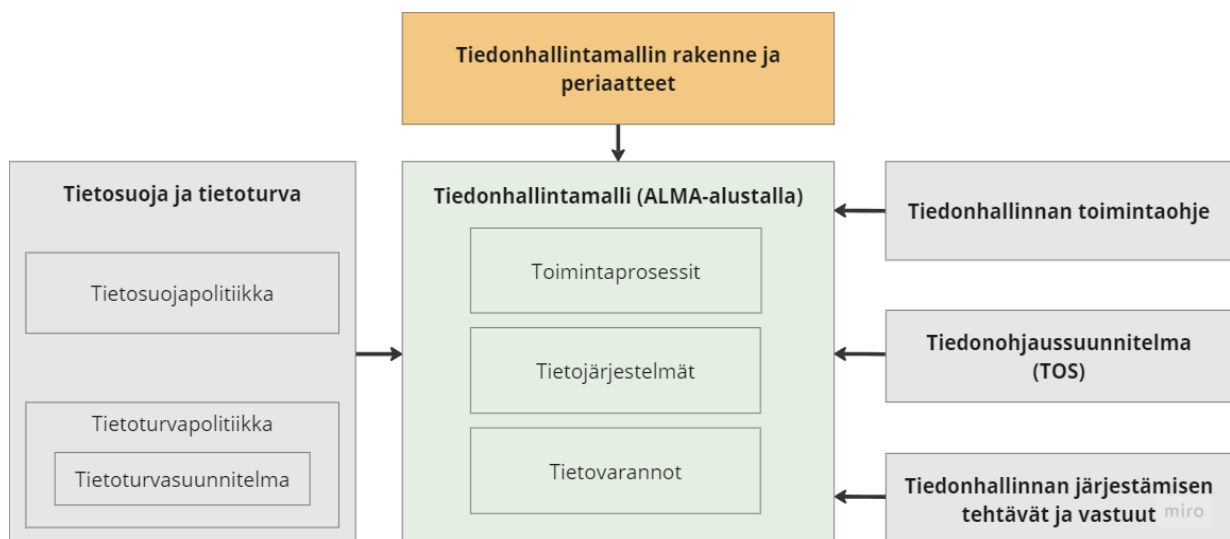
Tiedonhallintamallin rakenne ja periaatteet

Tietosuoja ja tietoturva

Tietosuojapolitiikka

Tietoturvapolitiikka

Tietoturvasuunnitelma

Tiedonhallintamalli (ALMA-alustalla)

Toimintaprosessit

Tietojärjestelmät

Tietovarannot

Tiedonhallinnan toimintaohje

Tiedonohjaussuunnitelma (TOS)

Tiedonhallinnan järjestämisen tehtävät ja vastuut

miro